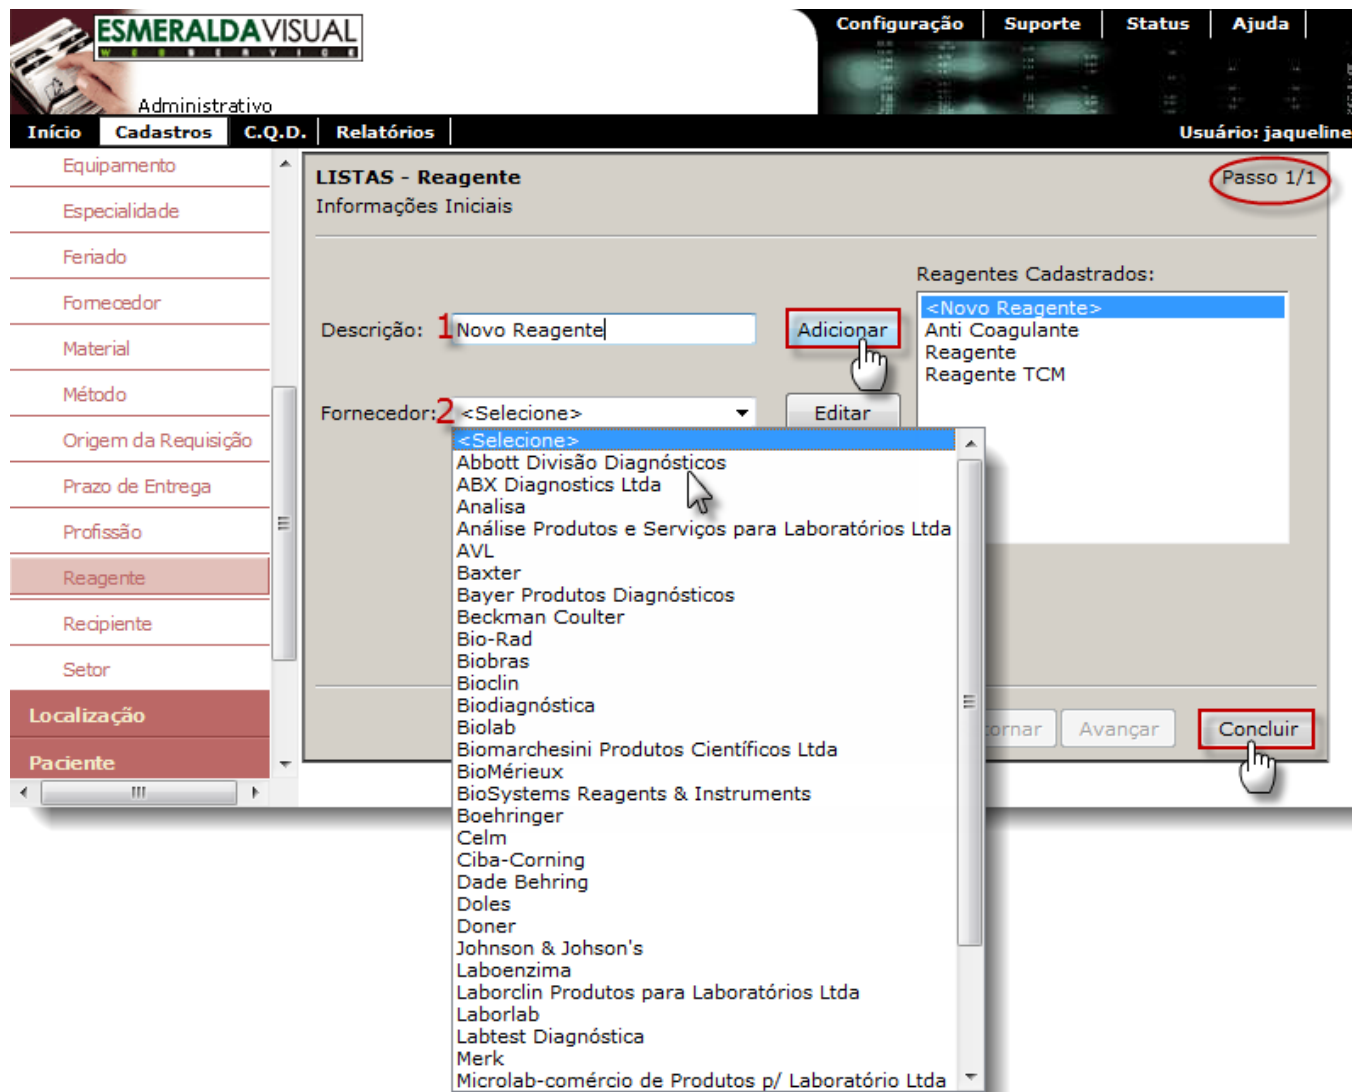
ESMERALDAVISUAL
WEB SERVICE
Administrativo

Configuração | Suporte | Status | Ajuda

Início | Cadastros | C.Q.D. | Relatórios

Usuário: jaqueline

Equipamento
Especialidade
Feriado
Fornecedor
Material
Método
Origem da Requisição
Prazo de Entrega
Profissão
Reagente
Recipiente
Setor
Localização
Paciente

LISTAS - Reagente
Informações Iniciais

Passo 1/1

Reagentes Cadastrados:
<Novo Reagente>
Anti Coagulante
Reagente
Reagente TCM

Descrição: 1 Novo Reagente

Adicionar

Fornecedor: 2 <Selecione>

Editar

<Selecione>
Abbott Divisão Diagnósticos
ABX Diagnostics Ltda
Analisa
Análise Produtos e Serviços para Laboratórios Ltda
AVL
Baxter
Bayer Produtos Diagnósticos
Beckman Coulter
Bio-Rad
Biobras
Bioclin
Biodiagnóstica
Biolab
Biomarchesini Produtos Científicos Ltda
BioMérieux
BioSystems Reagents & Instruments
Boehringer
Celm
Ciba-Corning
Dade Behring
Doles
Doner
Johnson & Johson's
Laboenzima
Laborclin Produtos para Laboratórios Ltda
Laborlab
Labtest Diagnóstica
Merk
Microlab-comércio de Produtos p/ Laboratório Ltda

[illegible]ornar
Avançar
Concluir